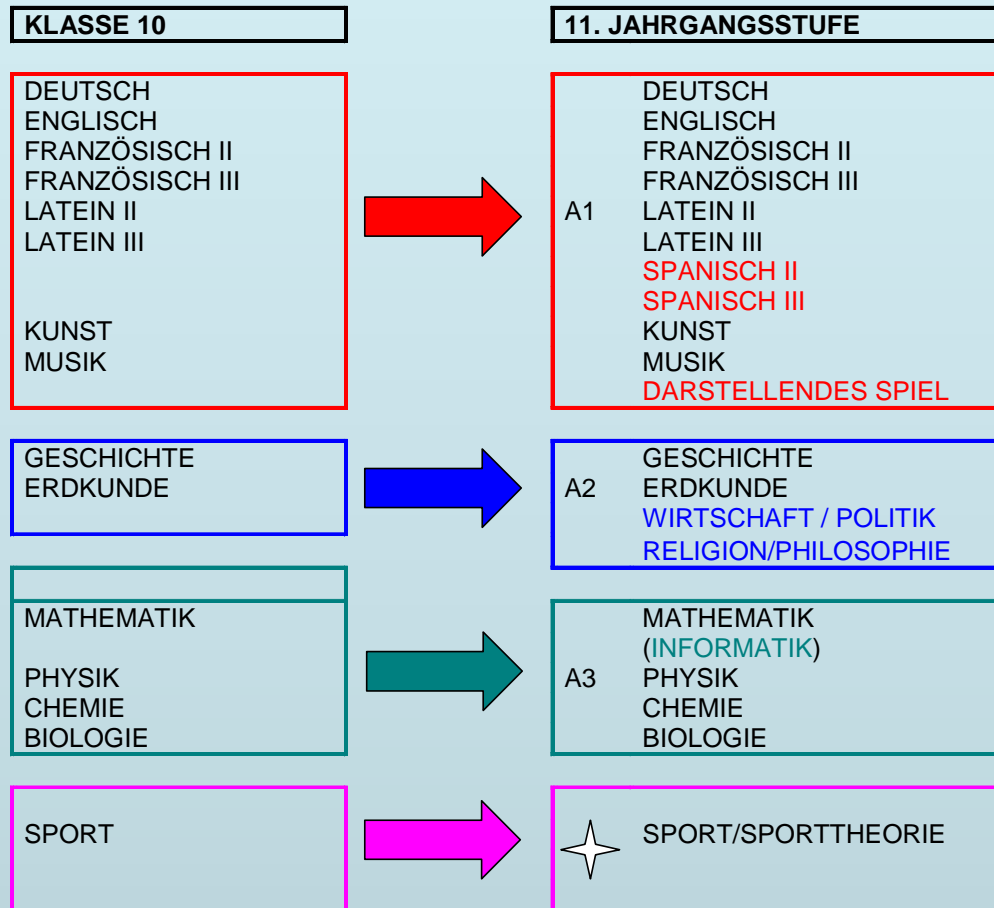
KLASSE 10

DEUTSCH
ENGLISCH
FRANZÖSISCH II
FRANZÖSISCH III
LATEIN II
LATEIN III

KUNST
MUSIK

11. JAHRGANGSSTUFE

A1
DEUTSCH
ENGLISCH
FRANZÖSISCH II
FRANZÖSISCH III
LATEIN II
LATEIN III
SPANISCH II
SPANISCH III
KUNST
MUSIK
DARSTELLENDES SPIEL

GESCHICHTE
ERDKUNDE

A2
GESCHICHTE
ERDKUNDE
WIRTSCHAFT / POLITIK
RELIGION/PHILOSOPHIE

MATHEMATIK

PHYSIK
CHEMIE
BIOLOGIE

A3
MATHEMATIK
(INFORMATIK)
PHYSIK
CHEMIE
BIOLOGIE

SPORT

SPORT/SPORTTHEORIE